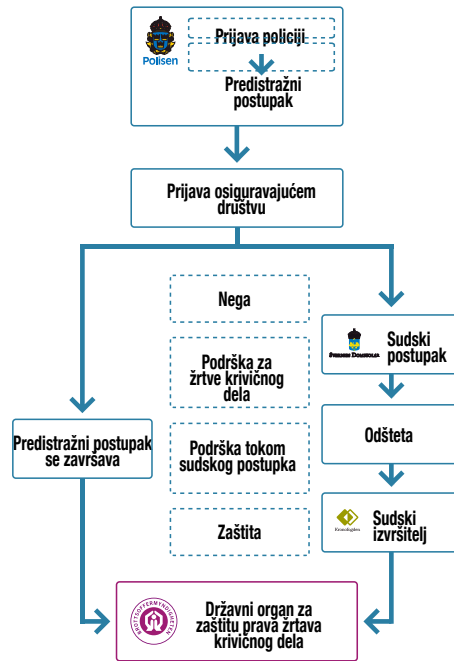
Polisen
Prijava policiji
Predistražni postupak

Prijava osiguravajućem društvu

Nega

Podrška za žrtve krivičnog dela

Podrška tokom sudskog postupka

Zaštita

Sveriges Domstolar
Sudski postupak

Odšteta

Kronofogden
Sudski izvršitelj

Predistražni postupak se završava

BROTTSOFFERMYNDIGHETEN
Državni organ za zaštitu prava žrtava krivičnog dela